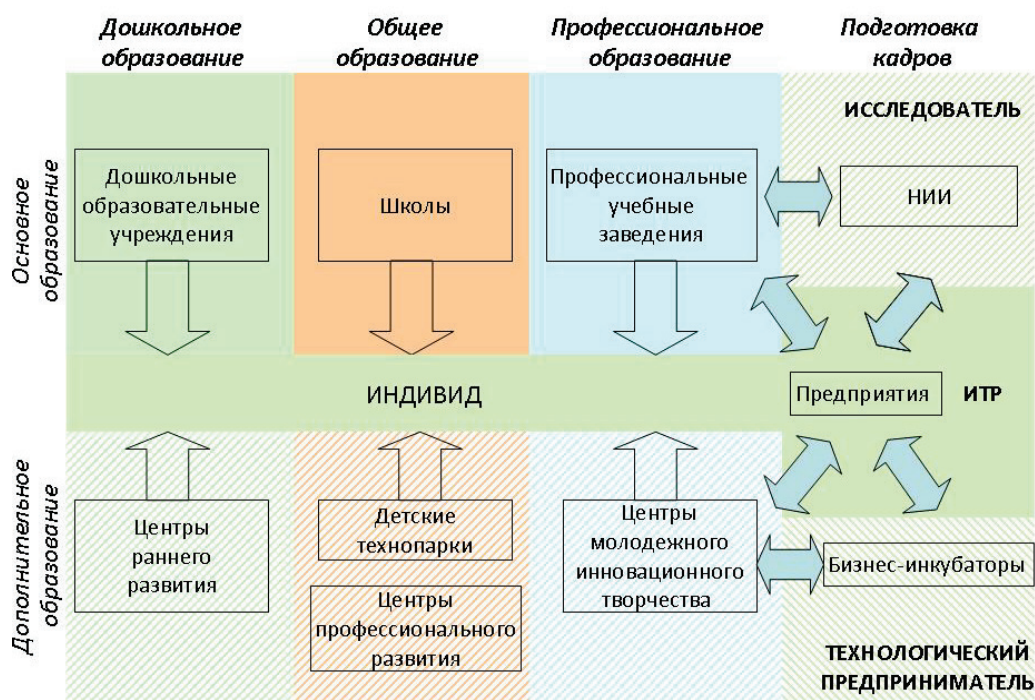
Дошкольное образование

Общее образование

Профессиональное образование

Подготовка кадров

ИССЛЕДОВАТЕЛЬ

Основное образование

Дошкольные образовательные учреждения

Школы

Профессиональные учебные заведения

НИИ

ИНДИВИД

Предприятия

ИТР

Дополнительное образование

Центры раннего развития

Детские технопарки

Центры профессионального развития

Центры молодежного инновационного творчества

Бизнес-инкубаторы

ТЕХНОЛОГИЧЕСКИЙ ПРЕДПРИНИМАТЕЛЬ